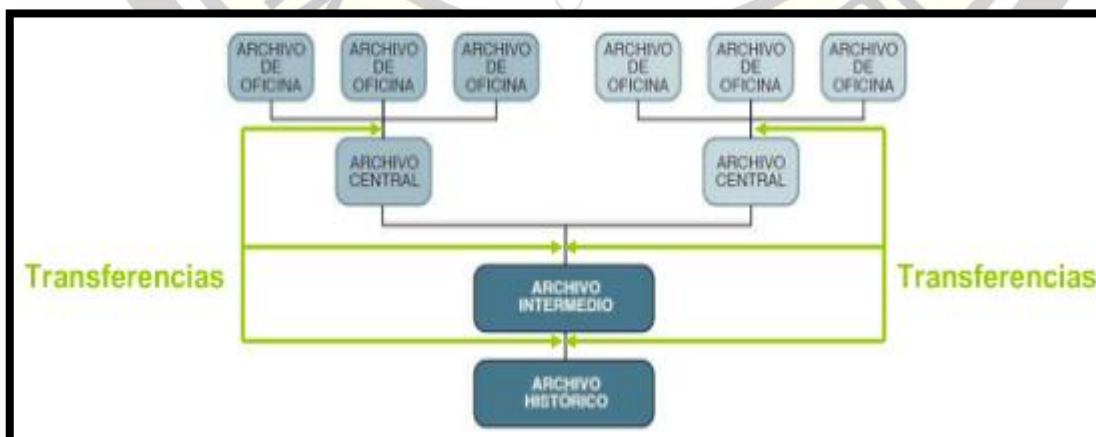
ARCHIVO DE OFICINA

ARCHIVO DE OFICINA

ARCHIVO DE OFICINA

ARCHIVO DE OFICINA

ARCHIVO DE OFICINA

ARCHIVO DE OFICINA

ARCHIVO CENTRAL

ARCHIVO CENTRAL

Transferencias

ARCHIVO INTERMEDIO

Transferencias

ARCHIVO HISTÓRICO